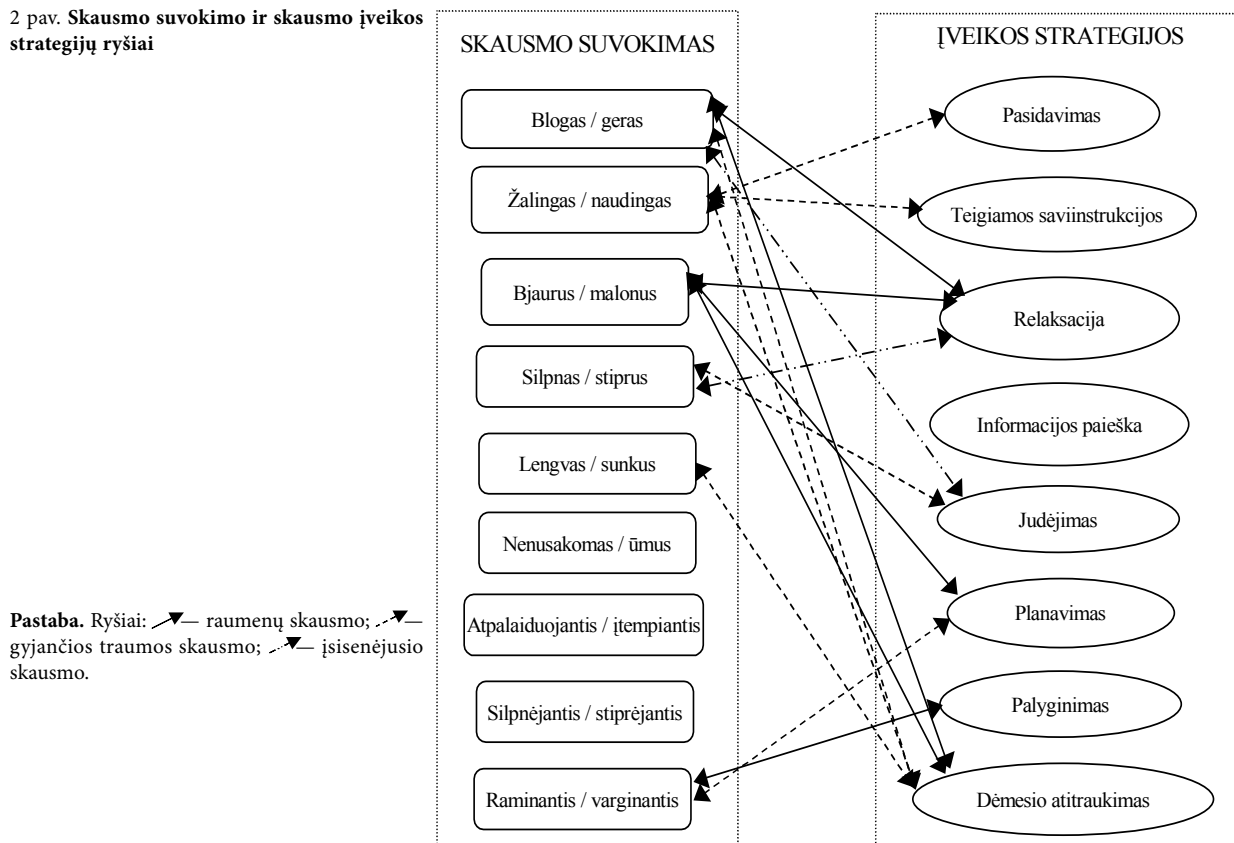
2 pav. **Skausmo suvokimo ir skausmo įveikos strategijų ryšiai**

Pastaba. Ryšiai: — raumenų skausmo; — gyjančios traumos skausmo; — įsisenėjusio skausmo.

SKAUSMO SUVOKIMAS

Blogas / geras

Žalingas / naudingas

Bjaurus / malonus

Silpnas / stiprus

Lengvas / sunkus

Nenusakomas / ūmus

Atpalaiduojantis / įtempiantis

Silpnėjantis / stiprėjantis

Raminantis / varginantis

ĮVEIKOS STRATEGIJOS

Pasidavimas

Teigiamos saviinstrukcijos

Relaksacija

Informacijos paieška

Judėjimas

Planavimas

Palyginimas

Dėmesio atitraukimas